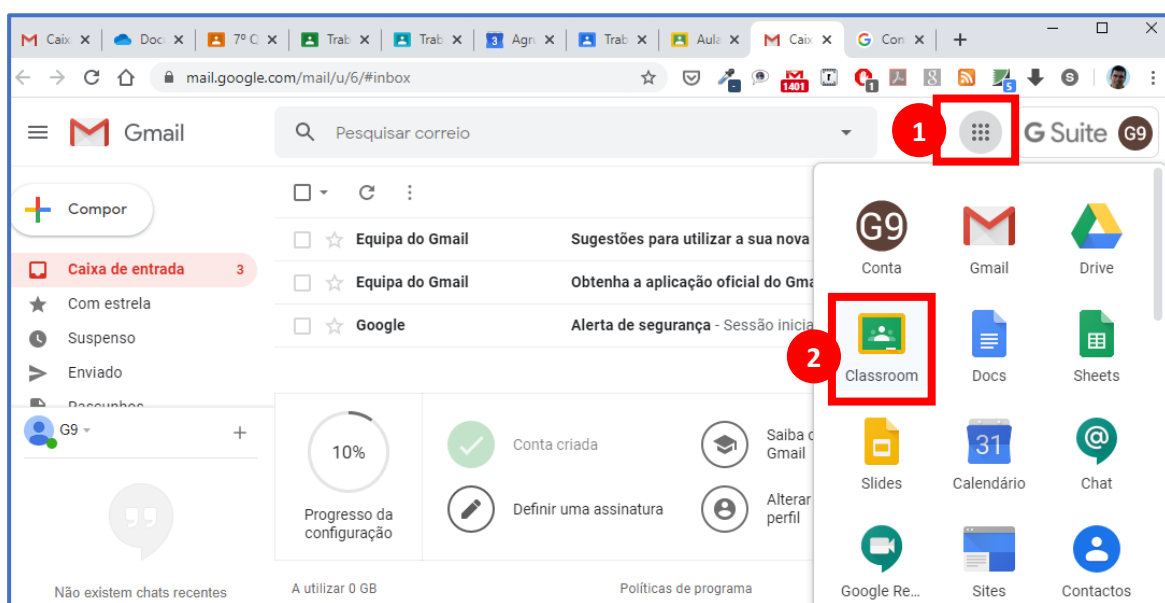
Caix | Doc | 7º C | Trab | Trab | Agr | Trab | Aula | Caix | Con | +

mail.google.com/mail/u/6/#inbox

1401

Gmail

Pesquisar correio

1

G Suite G9

Compor

Caixa de entrada 3

Com estrela

Suspenso

Enviado

Rascunhos

G9

Não existem chats recentes

Equipa do Gmail Sugestões para utilizar a sua nova

Equipa do Gmail Obtenha a aplicação oficial do Gma

Google Alerta de segurança - Sessão inicia

10%

Progresso da configuração

Conta criada

Definir uma assinatura

Saiba c Gmail

Alterar perfil

A utilizar 0 GB

Políticas de programa

G9 Conta

Gmail

Drive

2

Classroom

Docs

Sheets

Slides

31 Calendário

Chat

Google Re...

Sites

Contactos